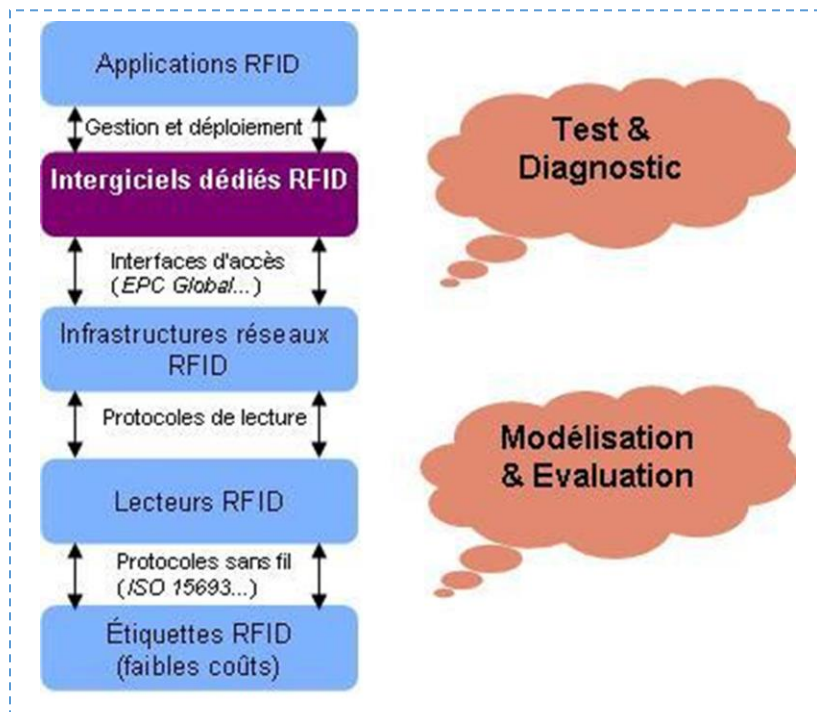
Applications RFID

Gestion et déploiement

Intergiciels dédiés RFID

Interfaces d'accès (*EPC Global...*)

Infrastructures réseaux RFID

Protocoles de lecture

Lecteurs RFID

Protocoles sans fil (*ISO 15693...*)

Étiquettes RFID (faibles coûts)

Test & Diagnostic

Modélisation & Evaluation